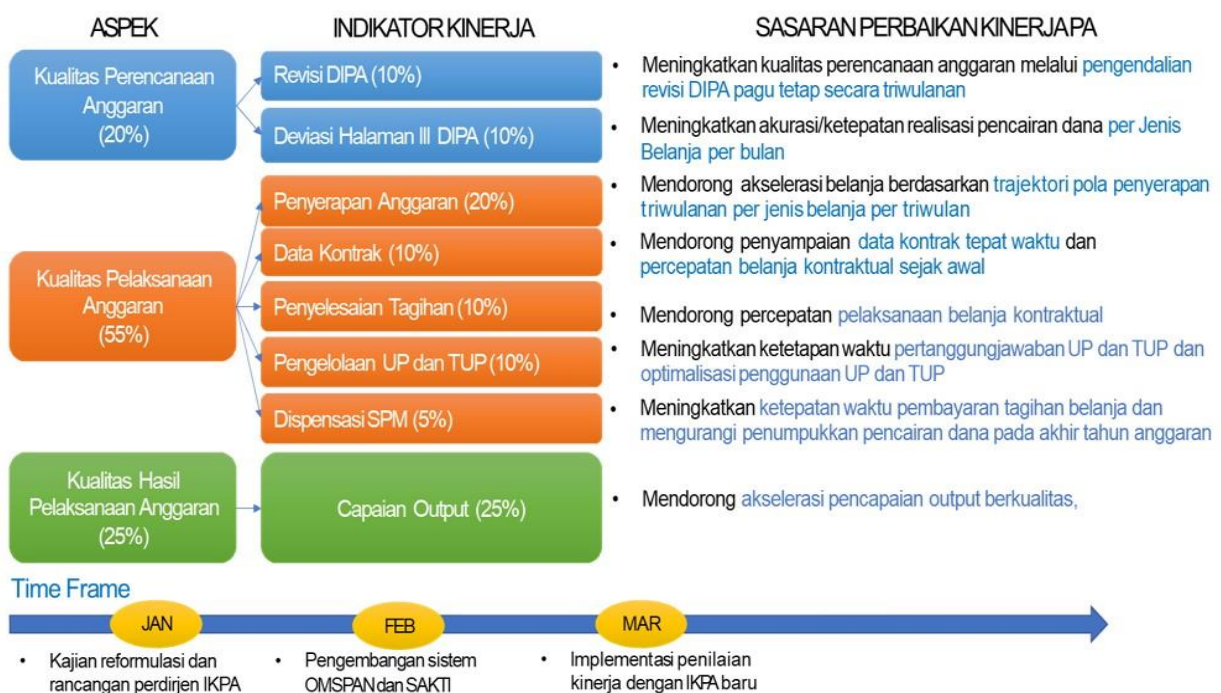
ASPEK

INDIKATOR KINERJA

SASARAN PERBAIKAN KINERJA PA

Kualitas Perencanaan Anggaran (20%)

Revisi DIPA (10%)

• Meningkatkan kualitas perencanaan anggaran melalui pengendalian revisi DIPA pagu tetap secara triwulanan

Deviasi Halaman III DIPA (10%)

• Meningkatkan akurasi/ketepatan realisasi pencairan dana per Jenis Belanja per bulan

Kualitas Pelaksanaan Anggaran (55%)

Penyerapan Anggaran (20%)

• Mendorong akselerasi belanja berdasarkan trajektori pola penyerapan triwulanan per jenis belanja per triwulan

Data Kontrak (10%)

• Mendorong penyampaian data kontrak tepat waktu dan percepatan belanja kontraktual sejak awal

Penyelesaian Tagihan (10%)

• Mendorong percepatan pelaksanaan belanja kontraktual

Pengelolaan UP dan TUP (10%)

• Meningkatkan ketetapan waktu pertanggungjawaban UP dan TUP dan optimalisasi penggunaan UP dan TUP

Dispensasi SPM (5%)

• Meningkatkan ketepatan waktu pembayaran tagihan belanja dan mengurangi penumpukkan pencairan dana pada akhir tahun anggaran

Kualitas Hasil Pelaksanaan Anggaran (25%)

Capaian Output (25%)

• Mendorong akselerasi pencapaian output berkualitas,

Time Frame

JAN

FEB

MAR

• Kajian reformulasi dan rancangan perdirjen IKPA

• Pengembangan sistem OMSPAN dan SAKTI

• Implementasi penilaian kinerja dengan IKPA baru